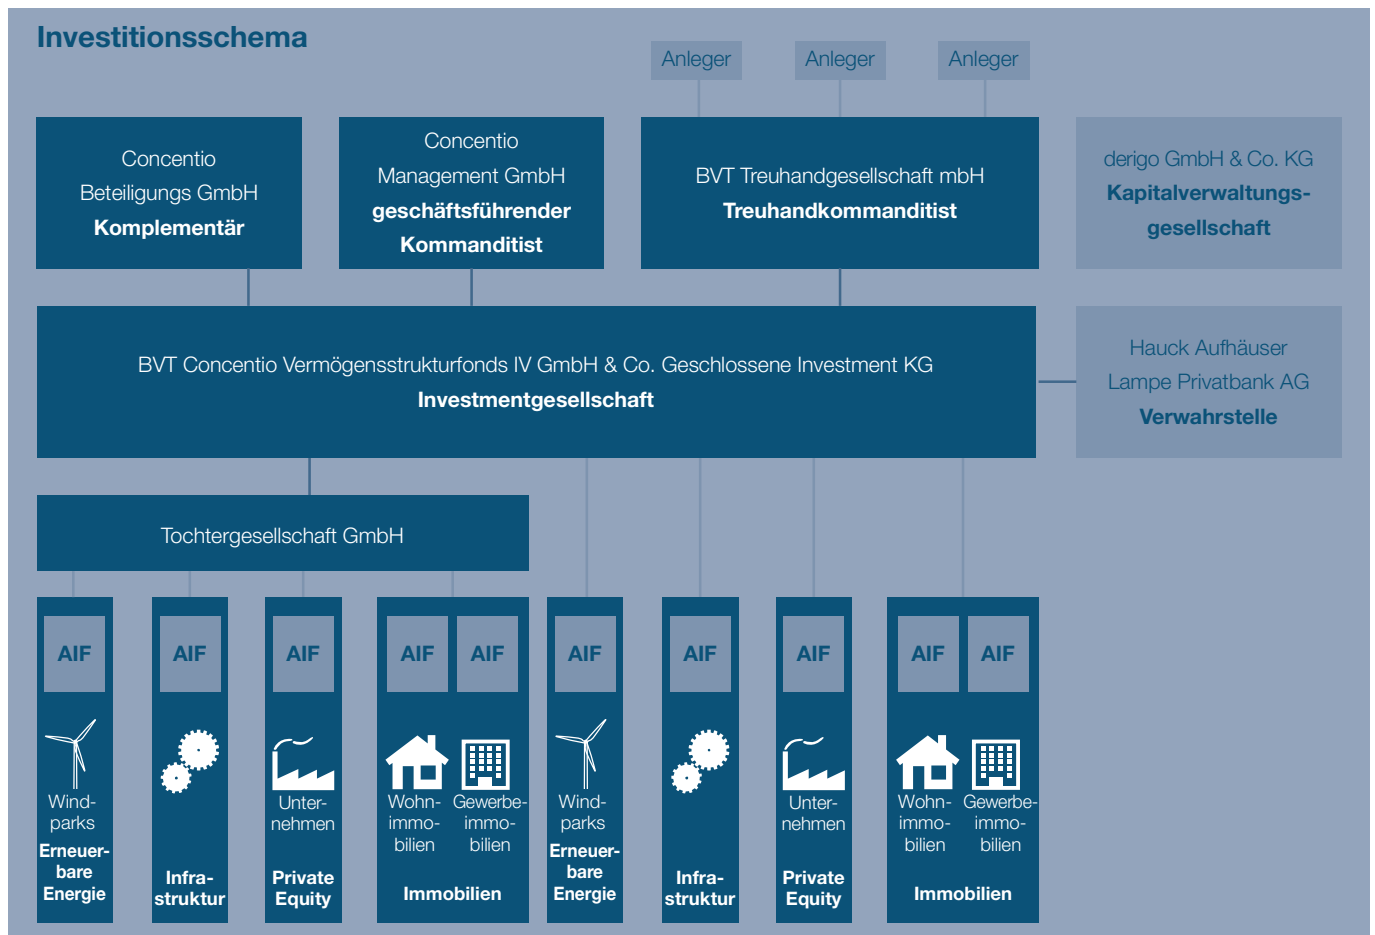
Investitionsschema

Anleger Anleger Anleger

Concentio Beteiligungs GmbH
Komplementär

Concentio Management GmbH
geschäftsführender Kommanditist

BVT Treuhandgesellschaft mbH
Treuhandkommanditist

derigo GmbH & Co. KG
Kapitalverwaltungsgesellschaft

BVT Concentio Vermögensstrukturfonds IV GmbH & Co. Geschlossene Investment KG
Investmentgesellschaft

Hauck Aufhäuser Lampe Privatbank AG
Verwahrstelle

Tochtergesellschaft GmbH

AIF
Windparks
Erneuerbare Energie

AIF
Infrastruktur

AIF
Unternehmen
Private Equity

AIF AIF
Wohnimmobilien Gewerbeimmobilien
Immobilien

AIF
Windparks
Erneuerbare Energie

AIF
Infrastruktur

AIF
Unternehmen
Private Equity

AIF AIF
Wohnimmobilien Gewerbeimmobilien
Immobilien